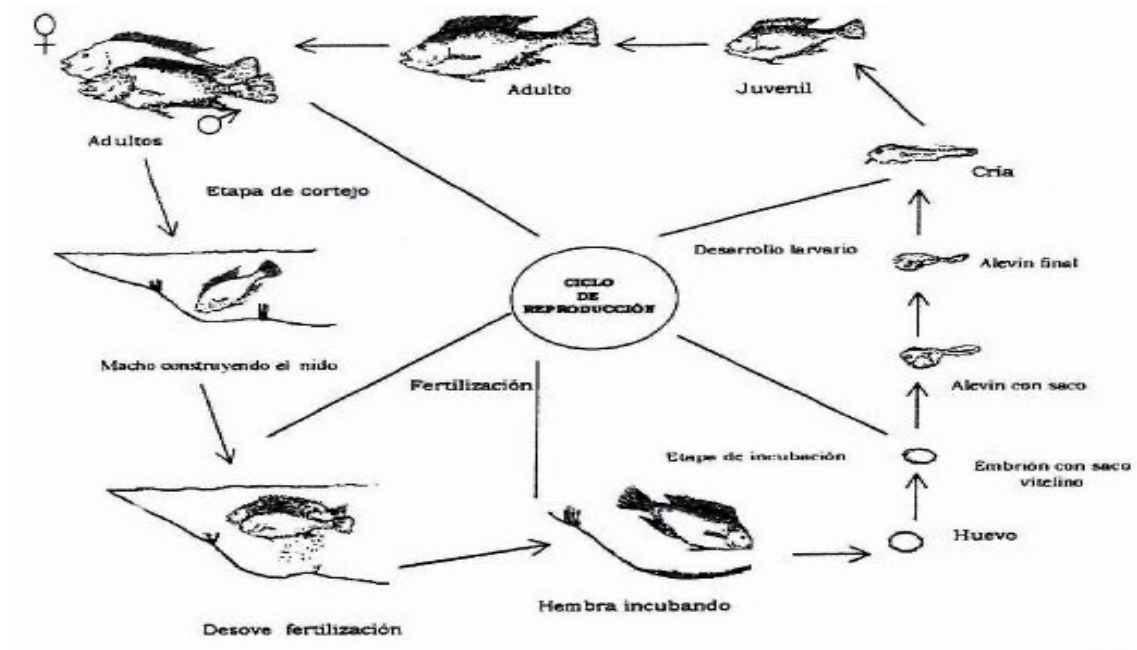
♀

♂

Adultos

Adulto

Juvenil

Cría

Etapa de cortejo

Desarrollo larvario

CICLO DE REPRODUCCIÓN

Alevin final

Macho construyendo el nido

Fertilización

Alevin con saco

Etapa de incubación

Embrión con saco vitelino

Huevo

Hembra incubando

Desove fertilización